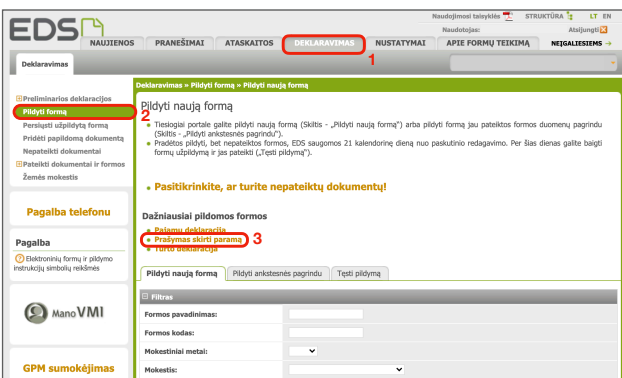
EDS

Naudojimosi taisyklės STRUKTŪRA LT EN

Naudotojas: Atsijungti

NAUJIENOS PRANEŠIMAI ATASKAITOS DEKLARAVIMAS NUSTATYMAI APIE FORMŲ TEIKIMĄ NEĮGALIESIEMS →

1

Deklaravimas

Deklaravimas » Pildyti formą » Pildyti naują formą

Preliminarios deklaracijos
Pildyti formą
2
Peržiūrėti užpildytą formą
Pridėti papildomą dokumentą
Nepateikti dokumentai
Pateikti dokumentai ir formos
Žemės mokestis

Pagalba telefonu

Pagalba

Elektroninių formų ir pildymo instrukcijų simbolių reikšmės

Mano VMI

GPM sumokėjimas

Pildyti naują formą

• Tiesiogiai portale galite pildyti naują formą (Skiltis - „Pildyti naują formą") arba pildyti formą jau pateiktos formos duomenų pagrindu (Skiltis - „Pildyti ankstesnės pagrindu").
• Pradėtos pildyti, bet nepateiktos formos, EDS saugomos 21 kalendorinę dieną nuo paskutinio redagavimo. Per šias dienas galite baigti formų užpildymą ir jas pateikti („Tęsti pildymą").

• Pasitikrinkite, ar turite nepateiktų dokumentų!

Dažniausiai pildomos formos

• Pajamų deklaracija
• Prašymas skirti paramą 3
• Turto deklaracija

Pildyti naują formą | Pildyti ankstesnės pagrindu | Tęsti pildymą

Filtras

Formos pavadinimas:
Formos kodas:
Mokestiniai metai:
Mokestis: